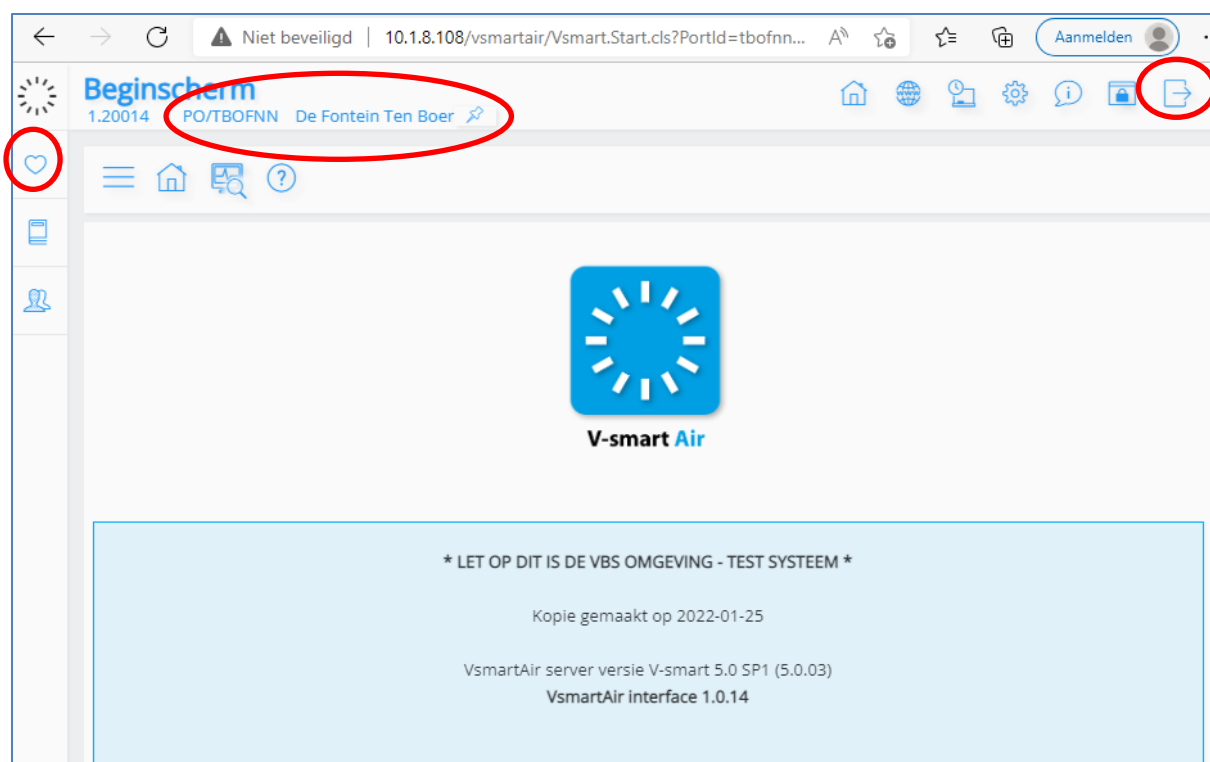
Niet beveiligd | 10.1.8.108/vsmartair/Vsmart.Start.cls?PortId=tbofnn...

Aanmelden

Beginscherm
1.20014 PO/TBOFNN De Fontein Ten Boer

V-smart Air

* LET OP DIT IS DE VBS OMGEVING - TEST SYSTEEM *

Kopie gemaakt op 2022-01-25

VsmartAir server versie V-smart 5.0 SP1 (5.0.03)
VsmartAir interface 1.0.14